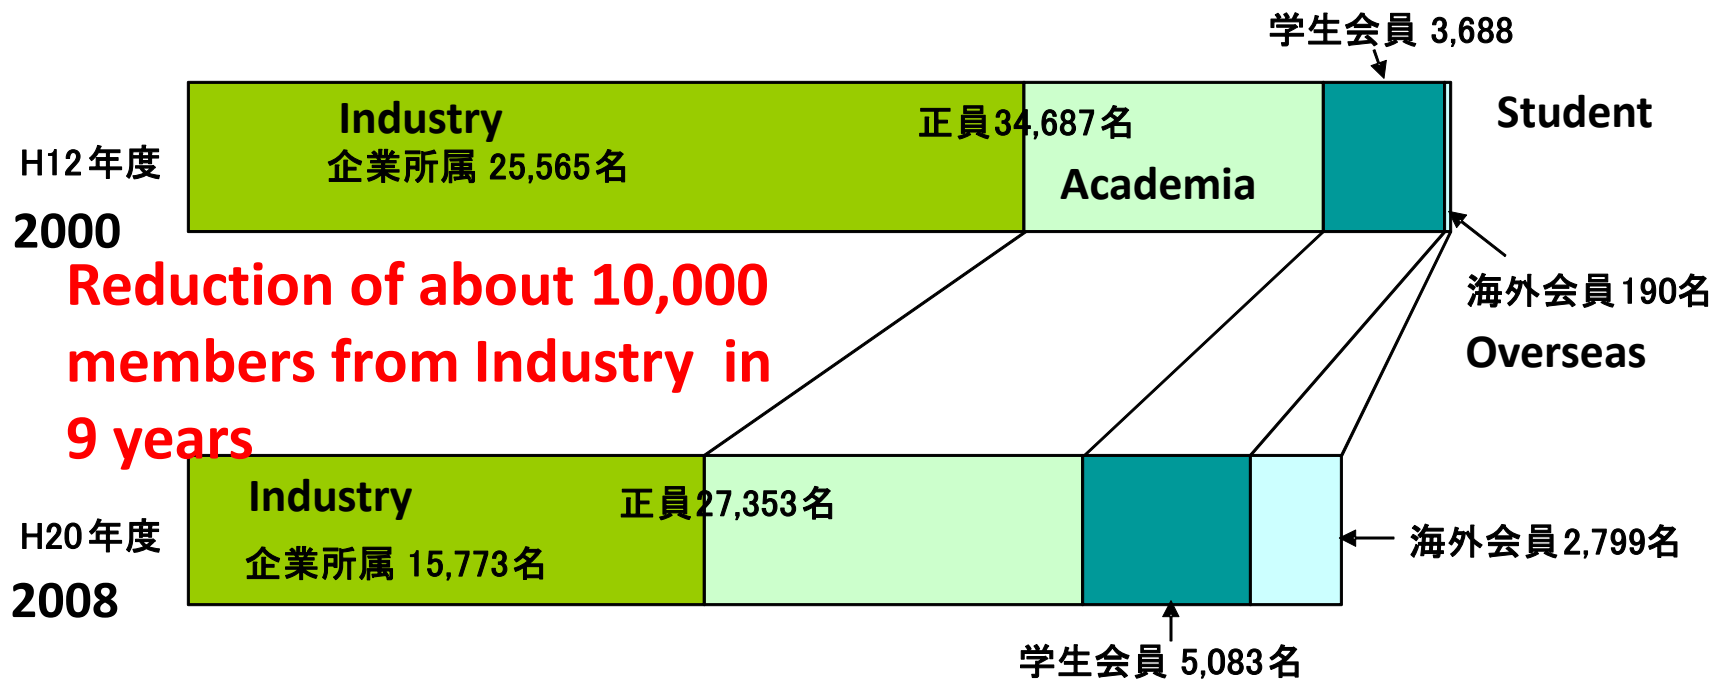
学生会員 3,688

H12年度
2000

Industry
企業所属 25,565名

正員34,687名
Academia

Student

海外会員190名
Overseas

Reduction of about 10,000 members from Industry in 9 years

H20年度
2008

Industry
企業所属 15,773名

正員27,353名

海外会員2,799名

学生会員 5,083名